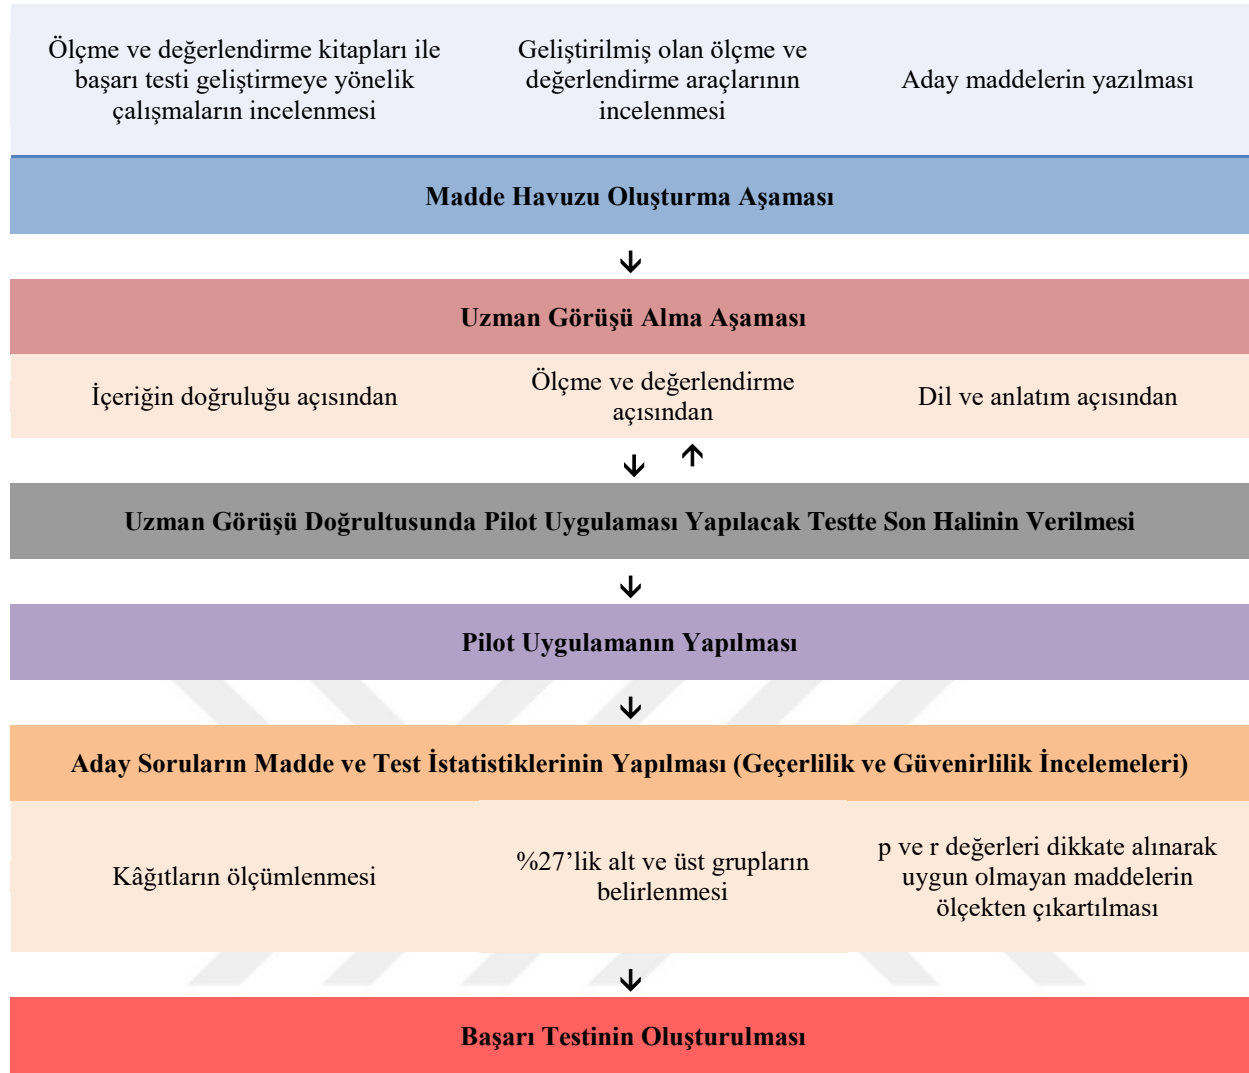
Ölçme ve değerlendirme kitapları ile başarı testi geliştirmeye yönelik çalışmaların incelenmesi

Geliştirilmiş olan ölçme ve değerlendirme araçlarının incelenmesi

Aday maddelerin yazılması

Madde Havuzu Oluşturma Aşaması

Uzman Görüşü Alma Aşaması

İçeriğin doğruluğu açısından

Ölçme ve değerlendirme açısından

Dil ve anlatım açısından

Uzman Görüşü Doğrultusunda Pilot Uygulaması Yapılacak Testte Son Halinin Verilmesi

Pilot Uygulamanın Yapılması

Aday Soruların Madde ve Test İstatistiklerinin Yapılması (Geçerlilik ve Güvenirlilik İncelemeleri)

Kâğıtların ölçümlenmesi

%27'lik alt ve üst grupların belirlenmesi

p ve r değerleri dikkate alınarak uygun olmayan maddelerin ölçekten çıkartılması

Başarı Testinin Oluşturulması